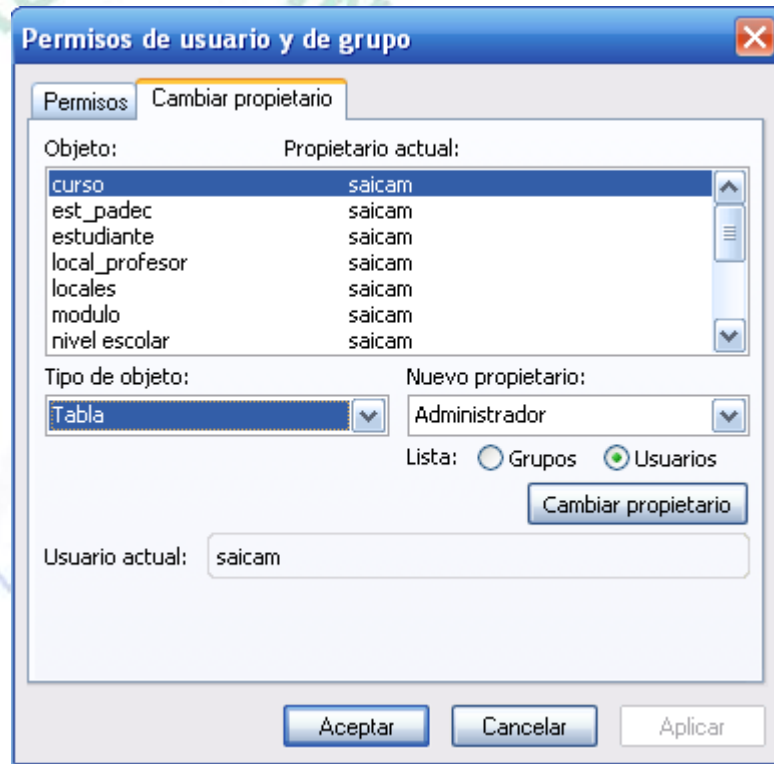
Permisos de usuario y de grupo

Permisos | Cambiar propietario

Objeto: Propietario actual:

| Objeto | Propietario actual |
|---|---|
| curso | saicam |
| est_padec | saicam |
| estudiante | saicam |
| local_profesor | saicam |
| locales | saicam |
| modulo | saicam |
| nivel escolar | saicam |

Tipo de objeto:
Tabla

Nuevo propietario:
Administrador

Lista: Grupos Usuarios

Cambiar propietario

Usuario actual: saicam

Aceptar Cancelar Aplicar